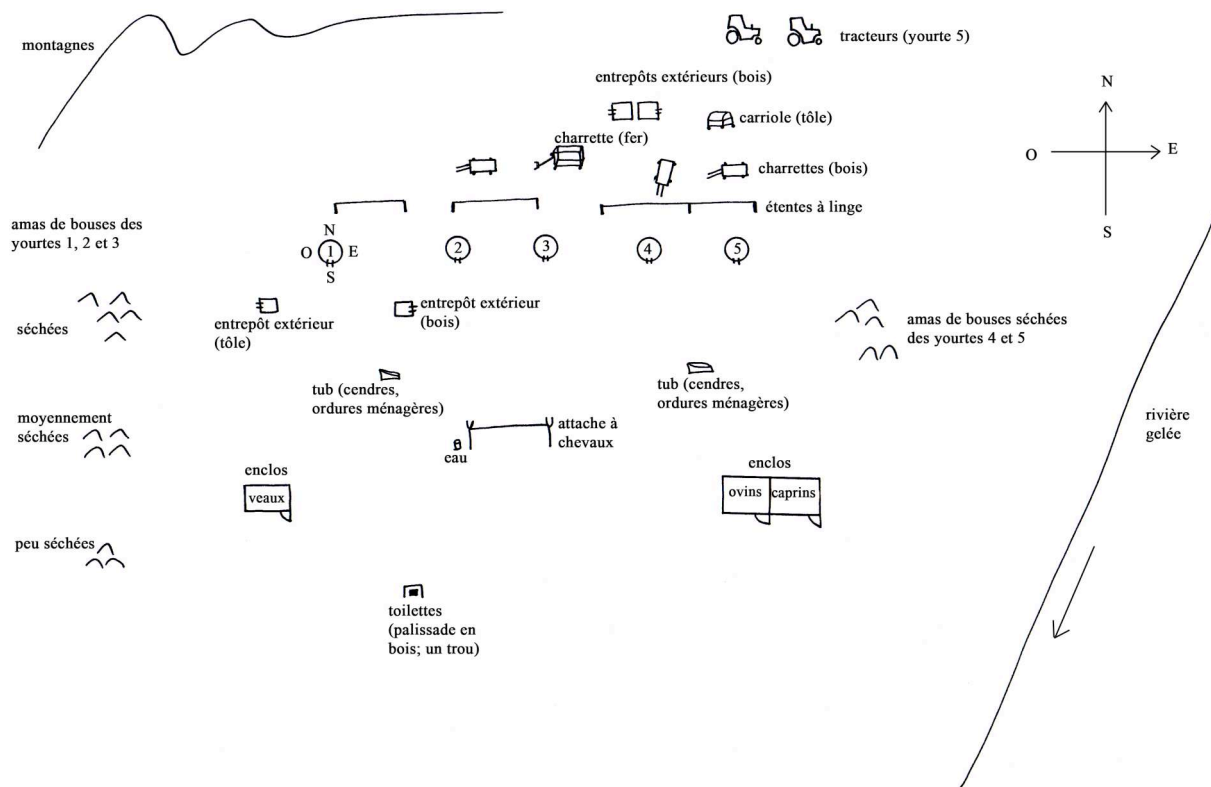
montagnes

tracteurs (yourte 5)

entrepôts extérieurs (bois)

carriole (tôle)

charrette (fer)

charrettes (bois)

N

O

E

S

étentes à linge

amas de bouses des yourtes 1, 2 et 3

N
O 1 E
S

2

3

4

5

séchées

entrepôt extérieur (tôle)

entrepôt extérieur (bois)

amas de bouses séchées des yourtes 4 et 5

tub (cendres, ordures ménagères)

tub (cendres, ordures ménagères)

moyennement séchées

attache à chevaux

eau

rivière gelée

enclos

veaux

enclos

ovins

caprins

peu séchées

toilettes (palissade en bois; un trou)